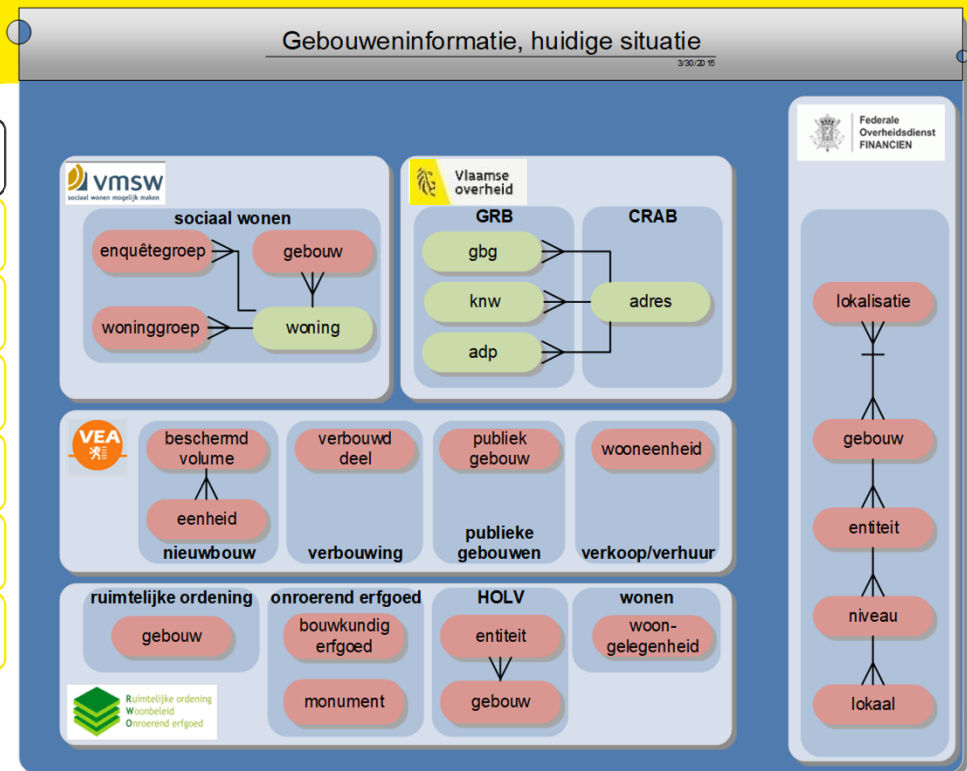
Gebouweninformatie, huidige situatie
3/30/2015

vmsw
sociaal wonen mogelijk maken

sociaal wonen
enquêtegroep
gebouw
woninggroep
woning

Vlaamse overheid

GRB
gbg
knw
adp

CRAB
adres

Federale Overheidsdienst FINANCIEN

lokalisatie
gebouw
entiteit
niveau
lokaal

VEA
beschermd volume
eenheid
nieuwbouw

verbouwd deel
verbouwing

publiek gebouw
publieke gebouwen

wooneenheid
verkoop/verhuur

ruimtelijke ordening
gebouw

onroerend erfgoed
bouwkundig erfgoed
monument

HOLV
entiteit
gebouw

wonen
woon-gelegenheid

Ruimtelijke ordening
Woonbeleid
Onroerend erfgoed